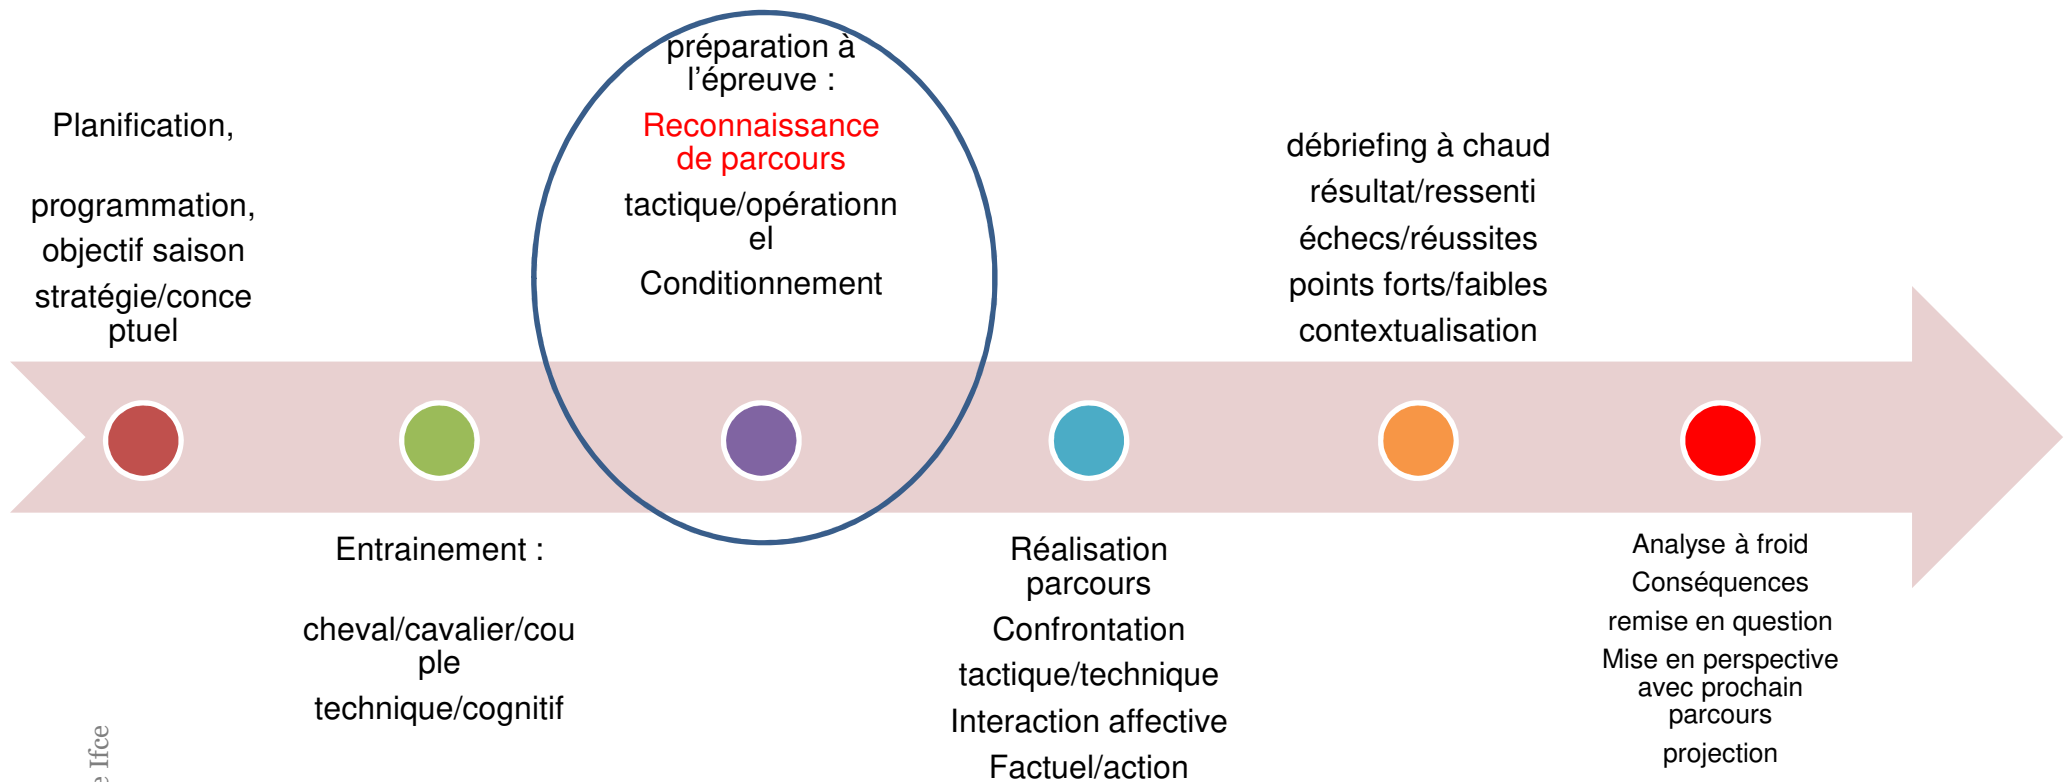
Planification,

programmation, objectif saison

stratégie/conceptuel

Entrainement :

cheval/cavalier/couple

technique/cognitif

préparation à l'épreuve :

Reconnaissance de parcours

tactique/opérationnel

Conditionnement

Réalisation parcours

Confrontation

tactique/technique

Interaction affective

Factuel/action

débriefing à chaud

résultat/ressenti

échecs/réussites

points forts/faibles

contextualisation

Analyse à froid

Conséquences

remise en question

Mise en perspective avec prochain parcours

projection

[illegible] Ifce